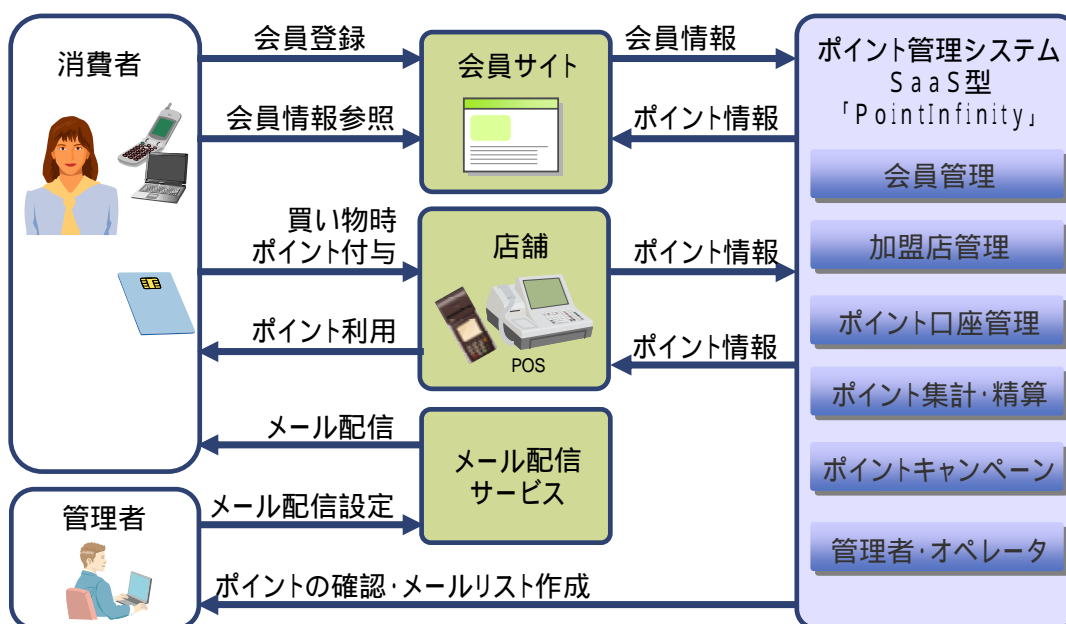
消費者

会員登録

会員情報参照

買い物時
ポイント付与

ポイント利用

メール配信

会員サイト

店舗

POS

メール配信
サービス

会員情報

ポイント情報

ポイント情報

ポイント情報

ポイント管理システム
SaaS型
「PointInfinity」

会員管理

加盟店管理

ポイント口座管理

ポイント集計・精算

ポイントキャンペーン

管理者・オペレータ

管理者

メール配信設定

ポイントの確認・メールリスト作成